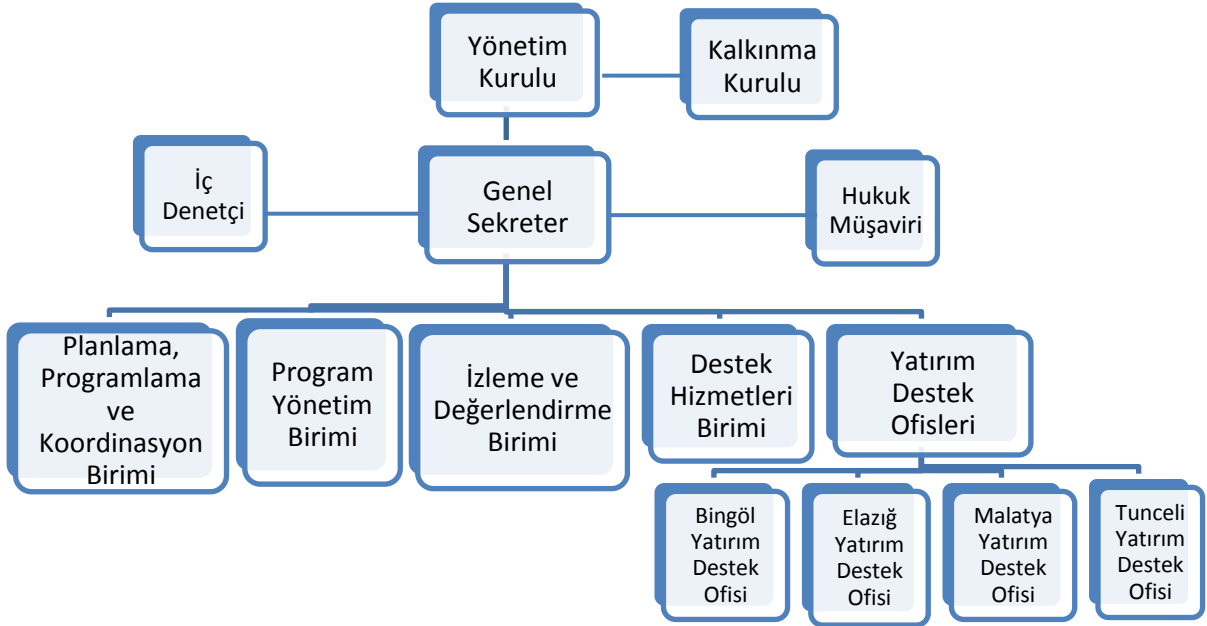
Yönetim Kurulu

Kalkınma Kurulu

İç Denetçi

Genel Sekreter

Hukuk Müşaviri

Planlama, Programlama ve Koordinasyon Birimi

Program Yönetim Birimi

İzleme ve Değerlendirme Birimi

Destek Hizmetleri Birimi

Yatırım Destek Ofisleri

Bingöl Yatırım Destek Ofisi

Elazığ Yatırım Destek Ofisi

Malatya Yatırım Destek Ofisi

Tunceli Yatırım Destek Ofisi